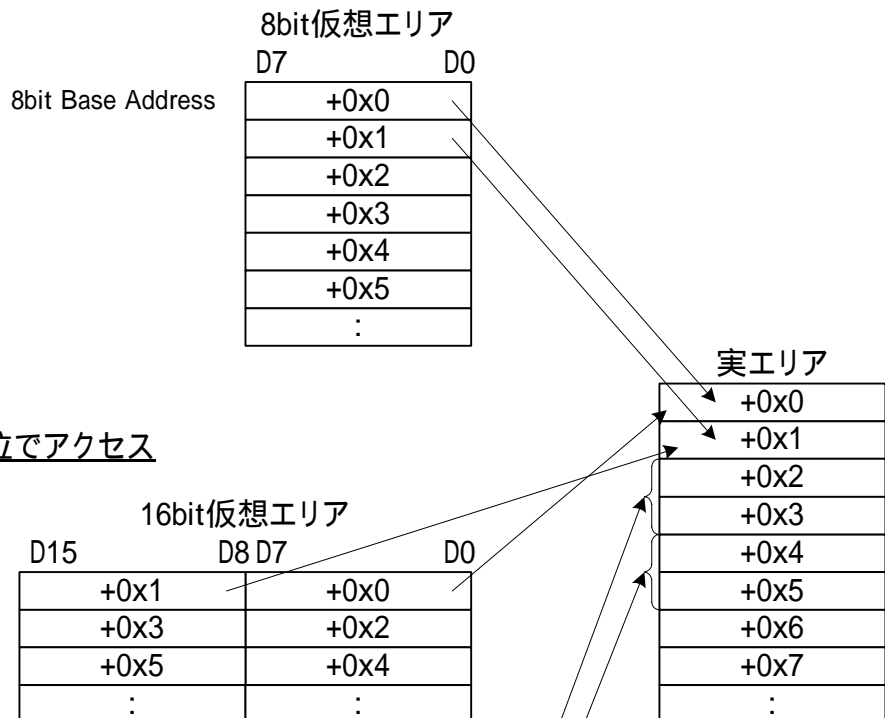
8bit仮想エリア

D7 D0

8bit Base Address

| +0x0 |
|---|
| +0x1 |
| +0x2 |
| +0x3 |
| +0x4 |
| +0x5 |
| : |

実エリア

| +0x0 |
|---|
| +0x1 |
| +0x2 |
| +0x3 |
| +0x4 |
| +0x5 |
| +0x6 |
| +0x7 |
| : |

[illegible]位でアクセス

16bit仮想エリア

D15 D8 D7 D0

| +0x1 | +0x0 |
|---|---|
| +0x3 | +0x2 |
| +0x5 | +0x4 |
| : | : |